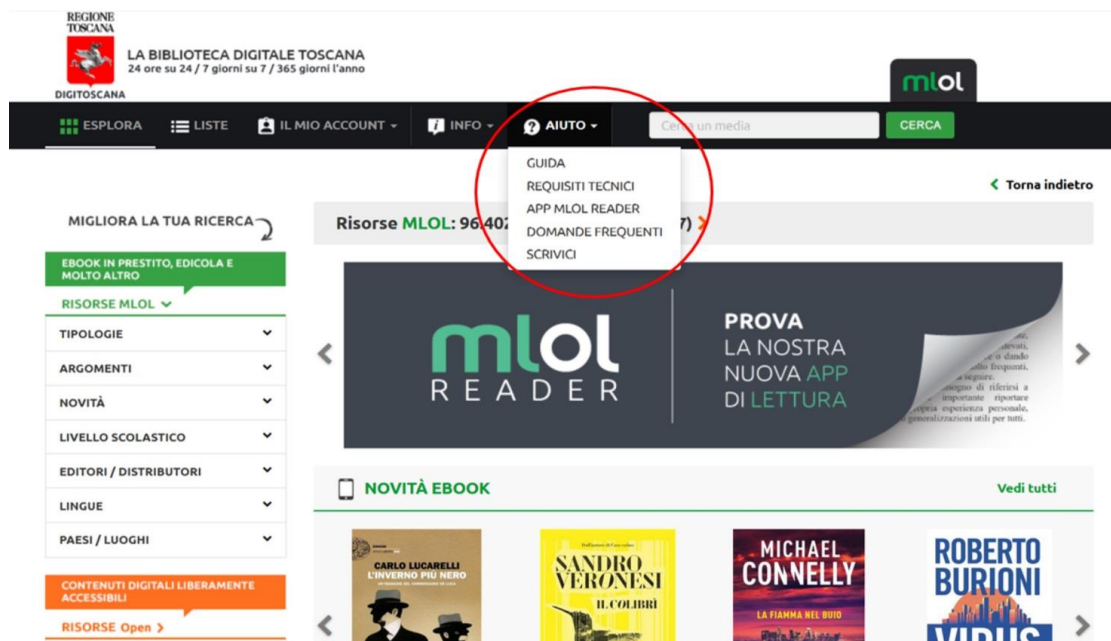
REGIONE TOSCANA

DIGITOSCANA

LA BIBLIOTECA DIGITALE TOSCANA
24 ore su 24 / 7 giorni su 7 / 365 giorni l'anno

mlol

ESPLORA LISTE IL MIO ACCOUNT INFO AIUTO Cerca un media CERCA

GUIDA
REQUISITI TECNICI
APP MLOL READER
DOMANDE FREQUENTI
SCRIVICI

Torna indietro

MIGLIORA LA TUA RICERCA

EBOOK IN PRESTITO, EDICOLA E MOLTO ALTRO

RISORSE MLOL

TIPOLOGIE

ARGOMENTI

NOVITÀ

LIVELLO SCOLASTICO

EDITORI / DISTRIBUTORI

LINGUE

PAESI / LUOGHI

CONTENUTI DIGITALI LIBERAMENTE ACCESSIBILI

RISORSE Open

Risorse MLOL: 96.402 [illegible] 7)

mlol READER

PROVA LA NOSTRA NUOVA APP DI LETTURA

NOVITÀ EBOOK

Vedi tutti

CARLO LUCARELLI
L'INVERNO PIÙ NERO

SANDRO VERONESI
IL COLIBRÌ

MICHAEL CONNELLY
LA FIAMMA NEL BUIO

ROBERTO BURIONI
VIRUS